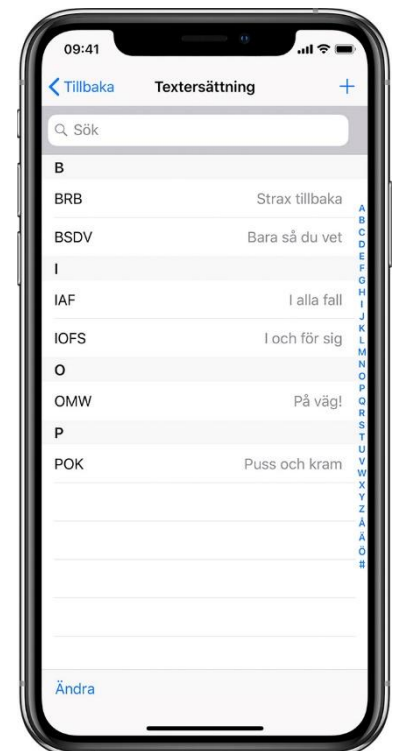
09:41

Tillbaka Textersättning +

Sök

B

BRB Strax tillbaka

BSDV Bara så du vet

I

IAF I alla fall

IOFS I och för sig

O

OMW På väg!

P

POK Puss och kram

A B C D E F G H I J K L M N O P Q R S T U V W X Y Z Å Ä Ö #

Ändra